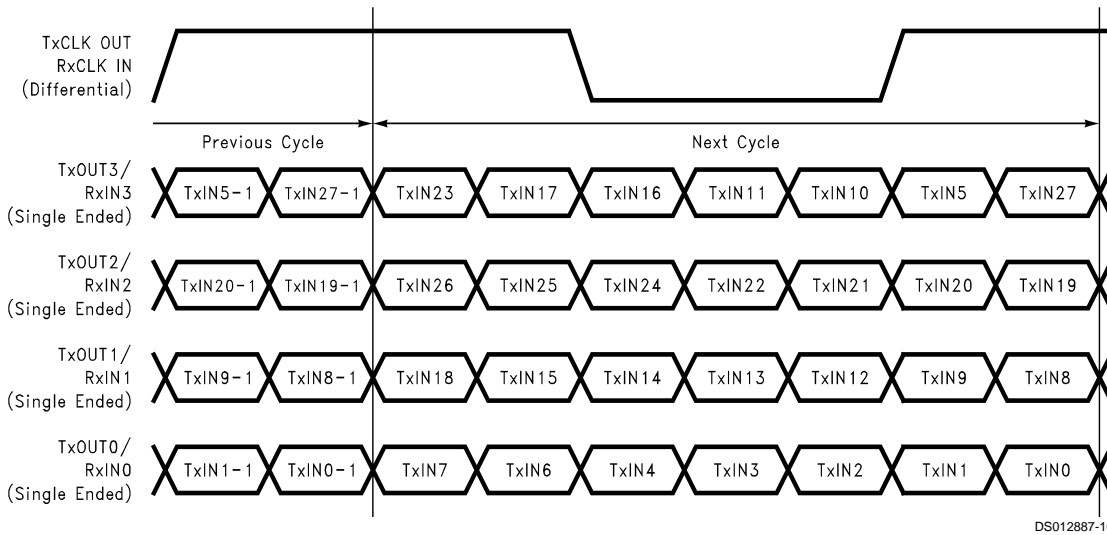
TxCLK OUT
RxCLK IN
(Differential)

Previous Cycle

Next Cycle

TxOUT3/
RxIN3
(Single Ended)

TxIN5-1 TxIN27-1 TxIN23 TxIN17 TxIN16 TxIN11 TxIN10 TxIN5 TxIN27

TxOUT2/
RxIN2
(Single Ended)

TxIN20-1 TxIN19-1 TxIN26 TxIN25 TxIN24 TxIN22 TxIN21 TxIN20 TxIN19

TxOUT1/
RxIN1
(Single Ended)

TxIN9-1 TxIN8-1 TxIN18 TxIN15 TxIN14 TxIN13 TxIN12 TxIN9 TxIN8

TxOUT0/
RxIN0
(Single Ended)

TxIN1-1 TxIN0-1 TxIN7 TxIN6 TxIN4 TxIN3 TxIN2 TxIN1 TxIN0

DS012887-1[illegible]